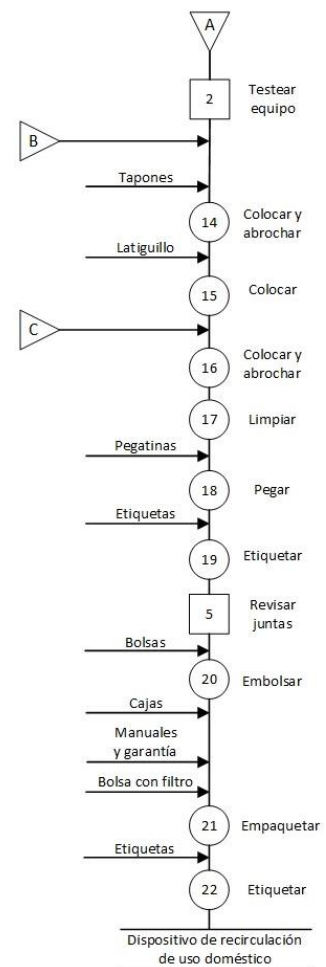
A

2 Testear equipo

B

Tapones

14 Colocar y abrochar

Latiguillo

15 Colocar

C

16 Colocar y abrochar

17 Limpiar

Pegatinas

18 Pegar

Etiquetas

19 Etiquetar

5 Revisar juntas

Bolsas

20 Embolsar

Cajas

Manuales y garantía

Bolsa con filtro

21 Empaquetar

Etiquetas

22 Etiquetar

Dispositivo de recirculación de uso doméstico